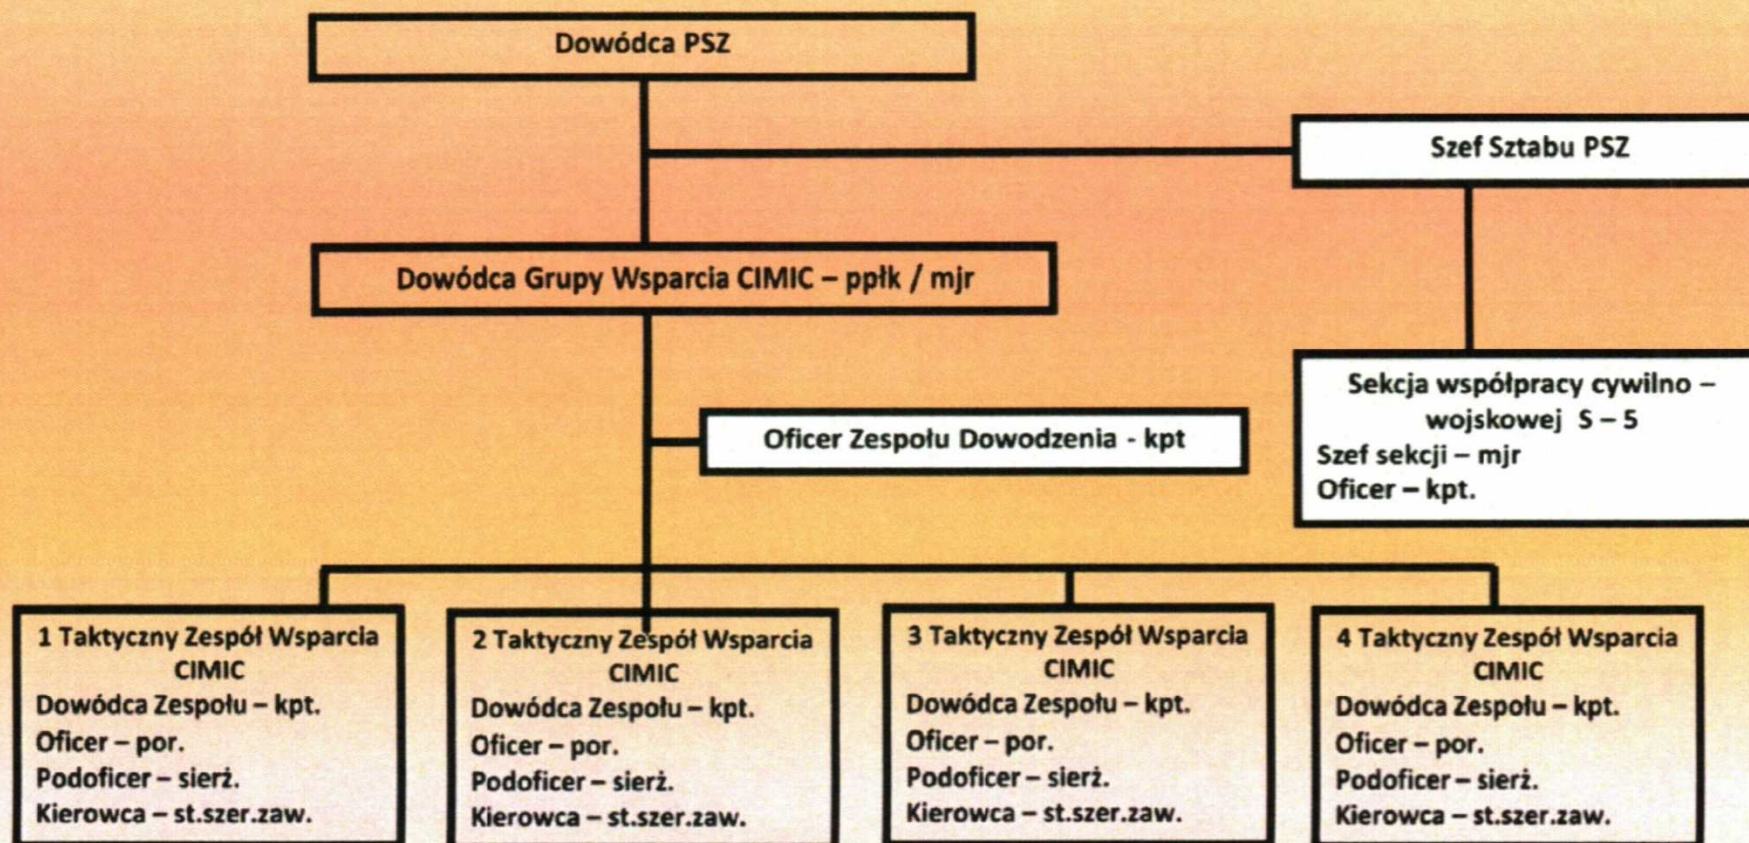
Dowódca PSZ

Szef Sztabu PSZ

Dowódca Grupy Wsparcia CIMIC – ppłk / mjr

Sekcja współpracy cywilno – wojskowej S – 5
Szef sekcji – mjr
Oficer – kpt.

Oficer Zespołu Dowodzenia - kpt

1 Taktyczny Zespół Wsparcia CIMIC
Dowódca Zespołu – kpt.
Oficer – por.
Podoficer – sierż.
Kierowca – st.szer.zaw.

2 Taktyczny Zespół Wsparcia CIMIC
Dowódca Zespołu – kpt.
Oficer – por.
Podoficer – sierż.
Kierowca – st.szer.zaw.

3 Taktyczny Zespół Wsparcia CIMIC
Dowódca Zespołu – kpt.
Oficer – por.
Podoficer – sierż.
Kierowca – st.szer.zaw.

4 Taktyczny Zespół Wsparcia CIMIC
Dowódca Zespołu – kpt.
Oficer – por.
Podoficer – sierż.
Kierowca – st.szer.zaw.